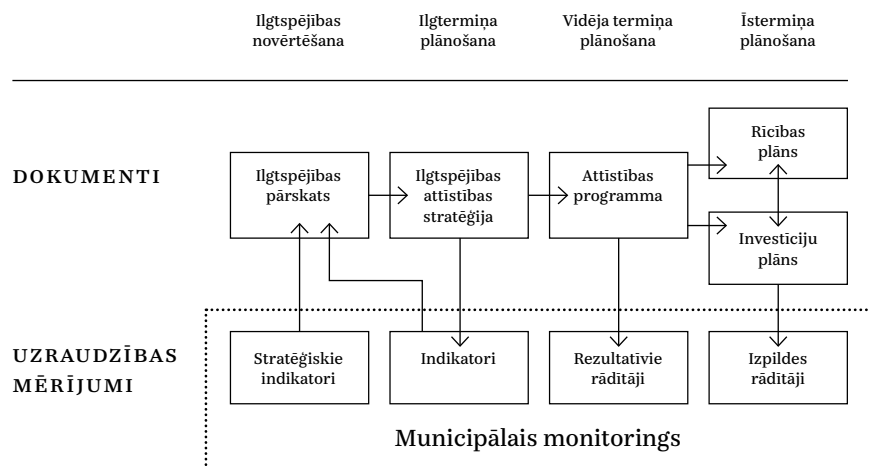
Ilgtspējības novērtēšana

Ilgtermiņa plānošana

Vidēja termiņa plānošana

Īstermiņa plānošana

DOKUMENTI

Ilgtspējības pārskats

Ilgtspējības attīstības stratēģija

Attīstības programma

Rīcības plāns

Investīciju plāns

UZRAUDZĪBAS MĒRĪJUMI

Stratēģiskie indikatori

Indikatori

Rezultatīvie rādītāji

Izpildes rādītāji

Municipālais monitorings